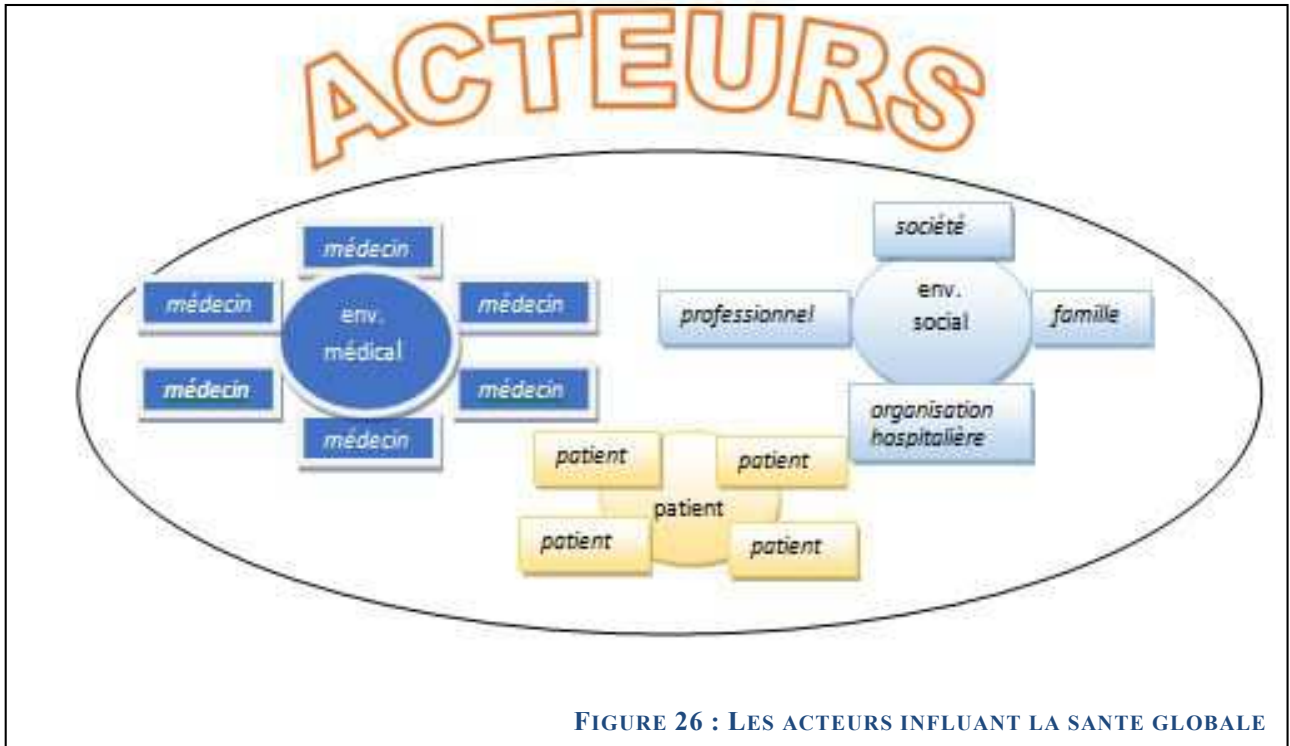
ACTEURS

médecin

médecin

env. médical

médecin

médecin

médecin

médecin

société

professionnel

env. social

famille

organisation hospitalière

patient

patient

patient

patient

patient

FIGURE 26 : LES ACTEURS INFLUANT LA SANTE GLOBALE